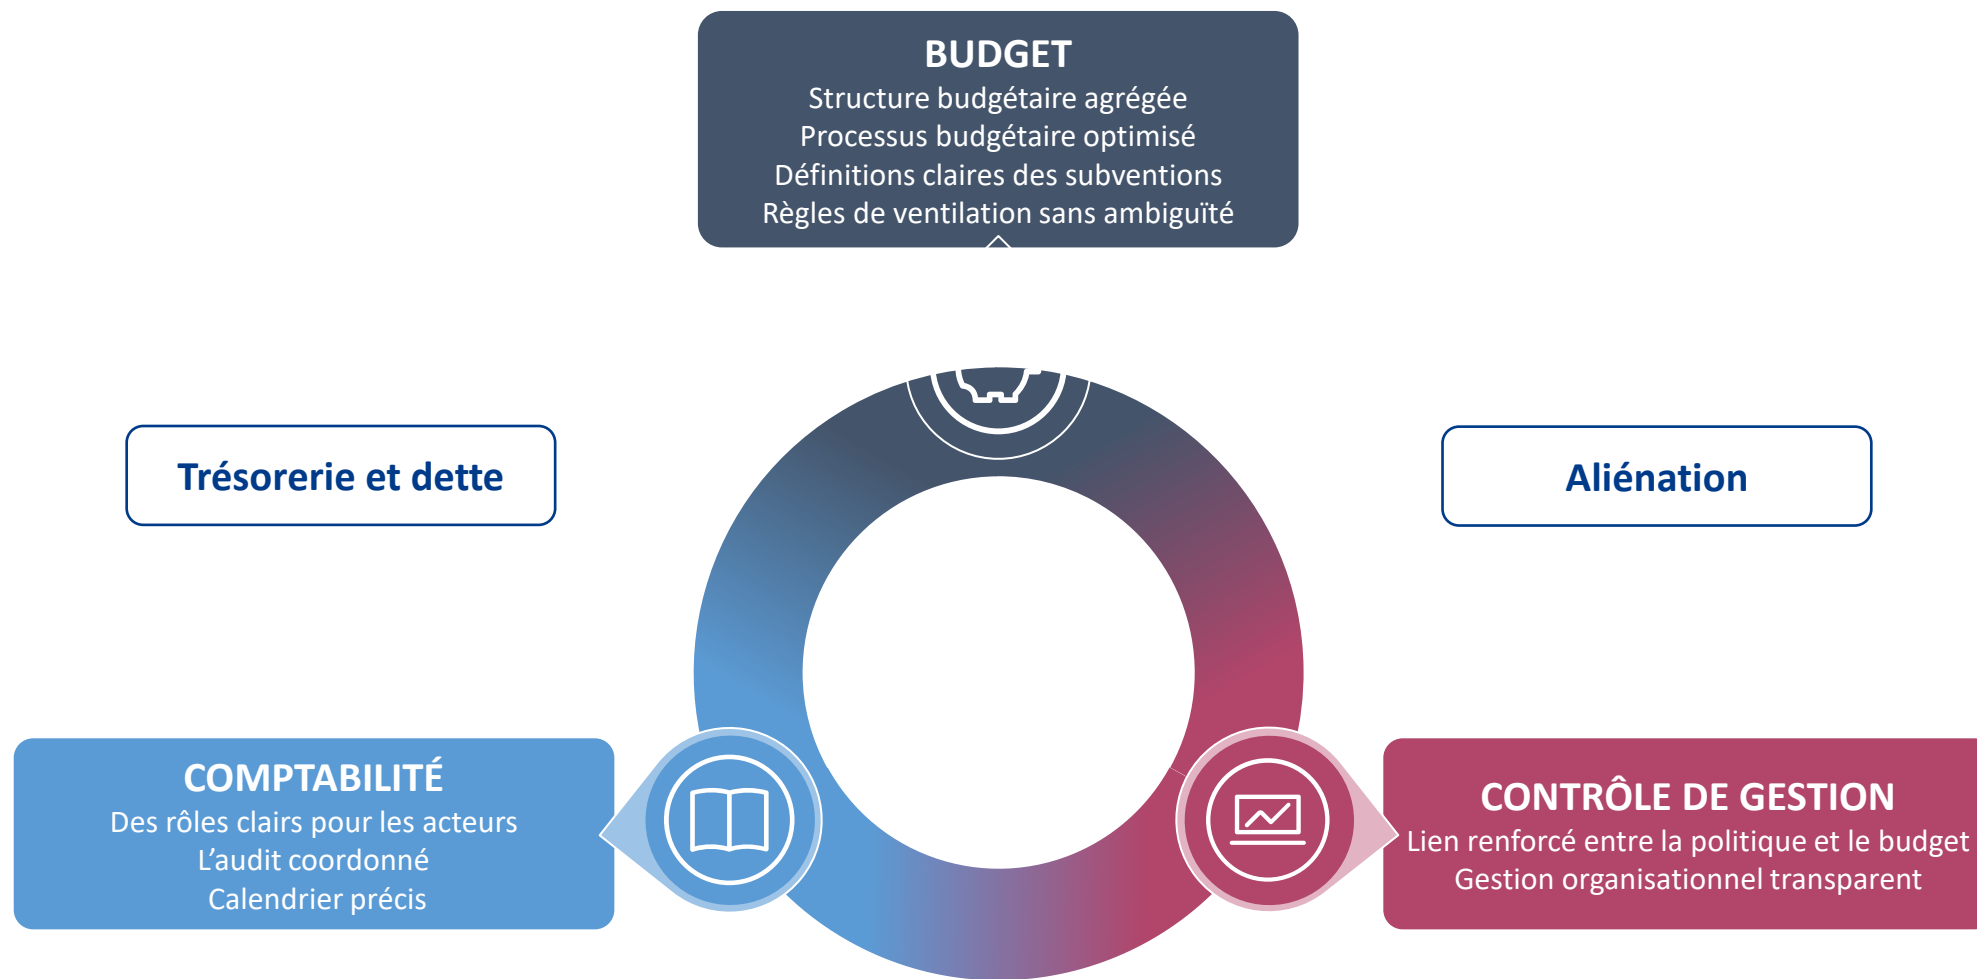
BUDGET
Structure budgétaire agrégée
Processus budgétaire optimisé
Définitions claires des subventions
Règles de ventilation sans ambiguïté

Trésorerie et dette

Aliénation

COMPTABILITÉ
Des rôles clairs pour les acteurs
L'audit coordonné
Calendrier précis

CONTRÔLE DE GESTION
Lien renforcé entre la politique et le budget
Gestion organisationnel transparent